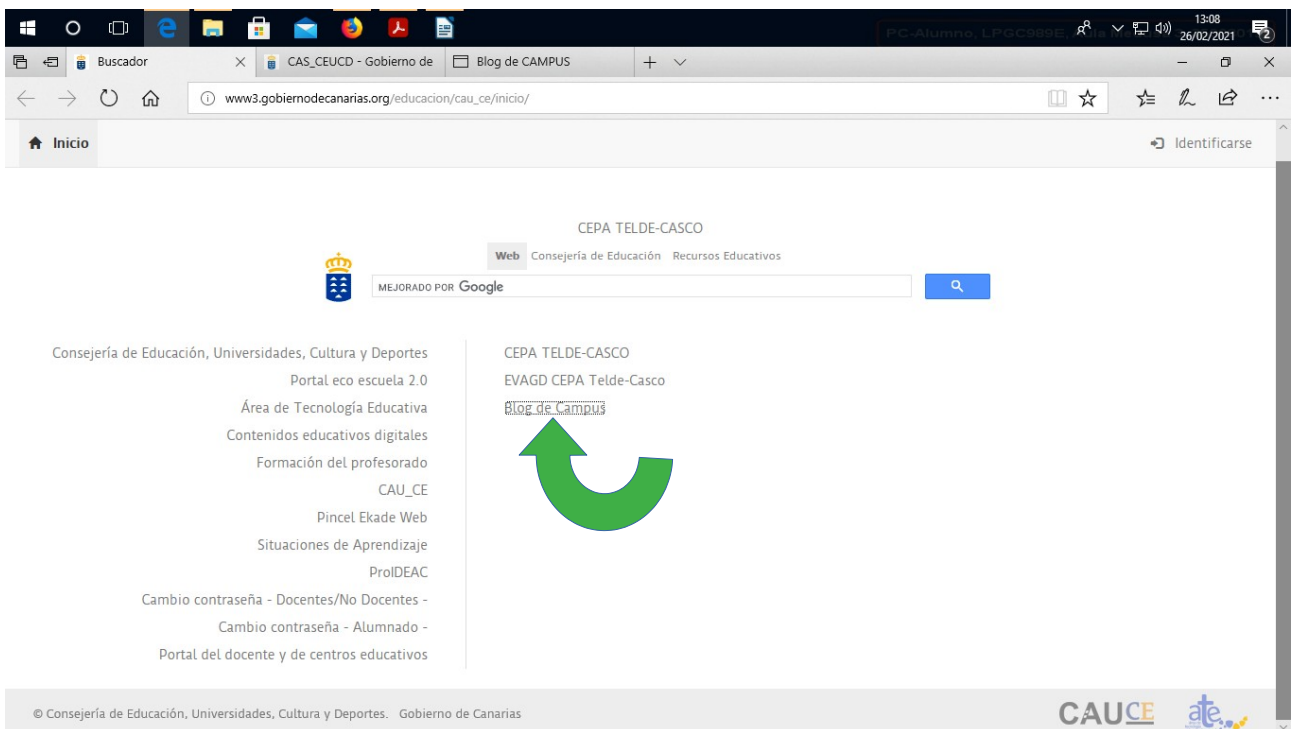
13:08
26/02/2021
PC-Alumno, LPGC989E, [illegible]

Buscador
CAS_CEUCD - Gobierno de
Blog de CAMPUS

www3.gobiernodecanarias.org/educacion/cau_ce/inicio/

Inicio
Identificarse

CEPA TELDE-CASCO

Web Consejería de Educación Recursos Educativos

MEJORADO POR Google

Consejería de Educación, Universidades, Cultura y Deportes
Portal eco escuela 2.0
Área de Tecnología Educativa
Contenidos educativos digitales
Formación del profesorado
CAU_CE
Pincel Ekade Web
Situaciones de Aprendizaje
ProIDEAC
Cambio contraseña - Docentes/No Docentes -
Cambio contraseña - Alumnado -
Portal del docente y de centros educativos

CEPA TELDE-CASCO
EVAGD CEPA Telde-Casco
Blog de Campus

© Consejería de Educación, Universidades, Cultura y Deportes. Gobierno de Canarias

CAUCE
ate